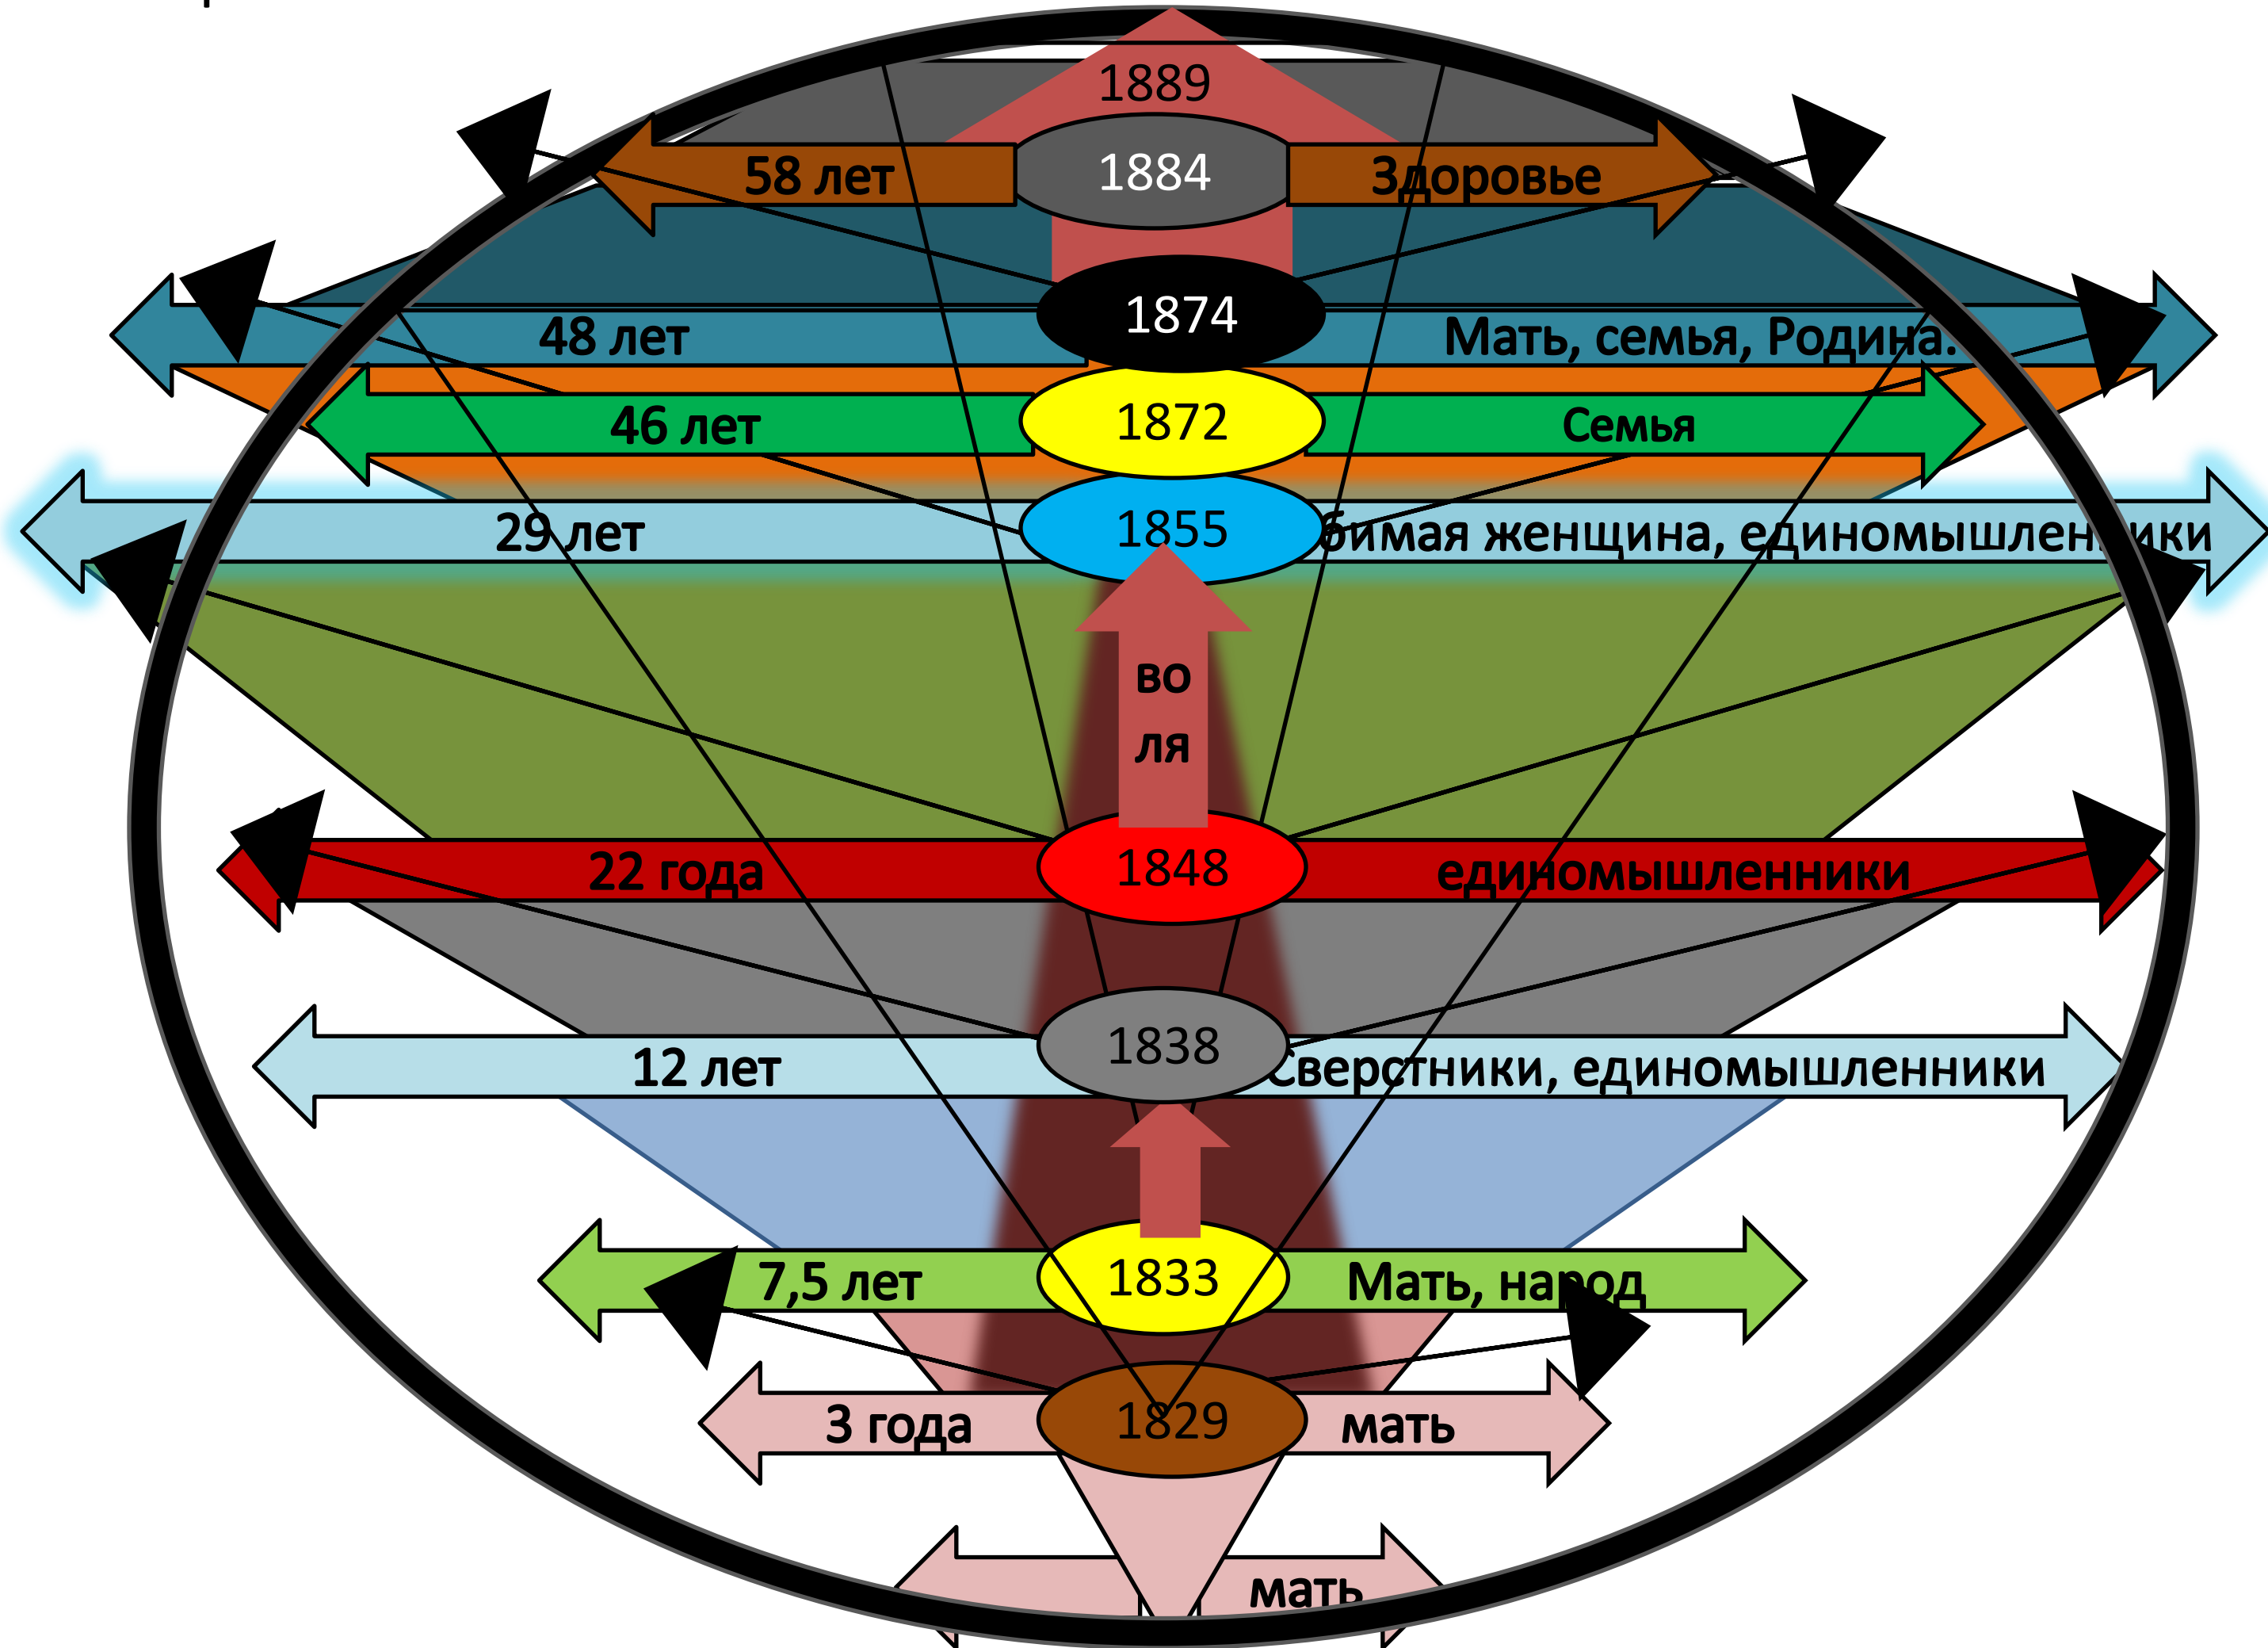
1889

58 лет
1884
Здоровье

48 лет
1874
Мать, семья, Родина.

46 лет
1872
Семья

29 лет
1855
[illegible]бимая женщина, единомышлен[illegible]ики

во
ля

22 года
1848
единомышленники

12 лет
1838
Сверстники, единомышленники

7,5 лет
1833
Мать, народ

3 года
1829
мать

мать